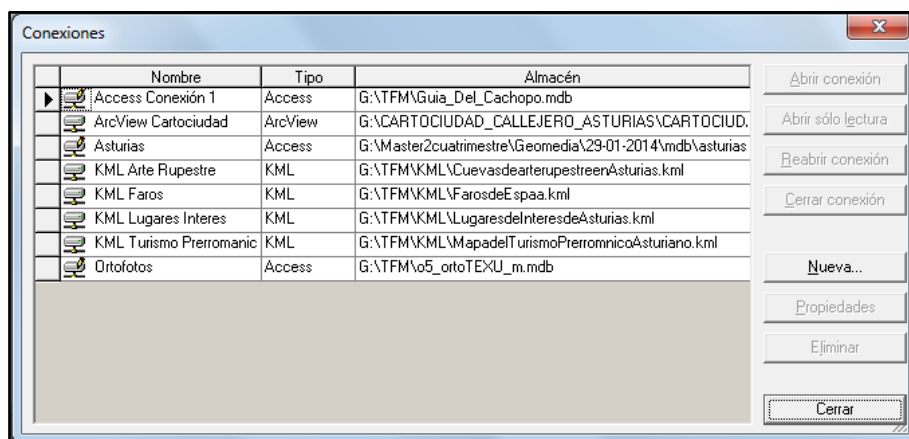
Conexiones

| Nombre | Tipo | Almacén |
|---|---|---|
| Access Conexión 1 | Access | G:\TFM\Guia_Del_Cachopo.mdb |
| ArcView Cartociudad | ArcView | G:\CARTOCIUDAD_CALLEJERO_ASTURIAS\CARTOCIUD. |
| Asturias | Access | G:\Master2cuatrimestre\Geomedia\29-01-2014\mdb\asturias |
| KML Arte Rupestre | KML | G:\TFM\KML\CuevasdearterupestreenAsturias.kml |
| KML Faros | KML | G:\TFM\KML\FarosdeEspaa.kml |
| KML Lugares Interes | KML | G:\TFM\KML\LugaresdeInteresdeAsturias.kml |
| KML Turismo Prerromanic | KML | G:\TFM\KML\MapadelTurismoPrerromnicoAsturiano.kml |
| Ortofotos | Access | G:\TFM\o5_ortoTEXU_m.mdb |

Abrir conexión
Abrir sólo lectura
Reabrir conexión
Cerrar conexión
Nueva...
Propiedades
Eliminar
Cerrar